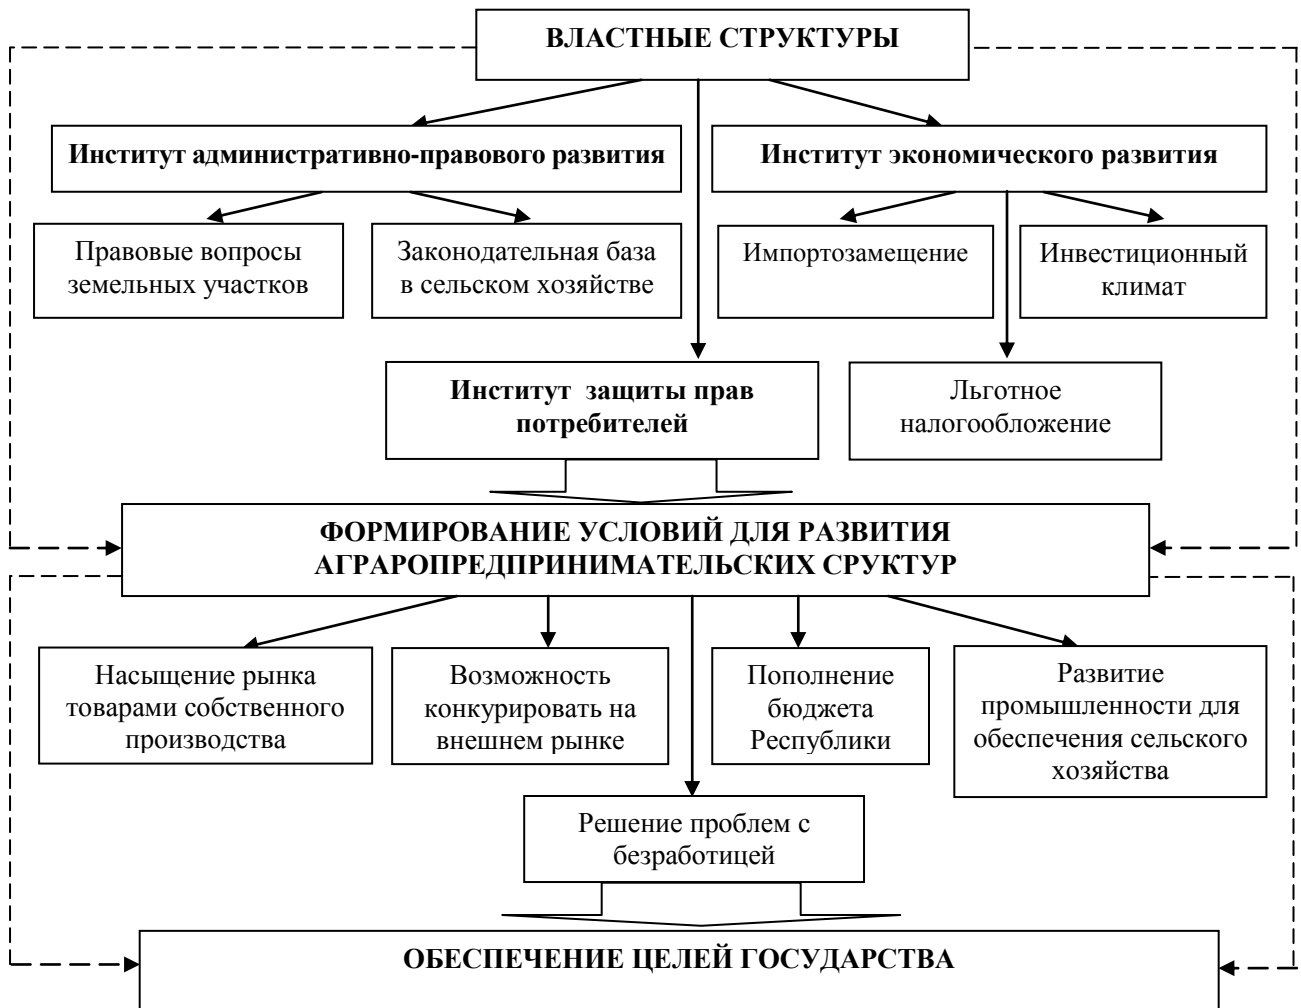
ВЛАСТНЫЕ СТРУКТУРЫ

Институт административно-правового развития

Институт экономического развития

Правовые вопросы земельных участков

Законодательная база в сельском хозяйстве

Импортозамещение

Инвестиционный климат

Институт защиты прав потребителей

Льготное налогообложение

ФОРМИРОВАНИЕ УСЛОВИЙ ДЛЯ РАЗВИТИЯ АГРАРОПРЕДПРИНИМАТЕЛЬСКИХ СРУКТУР

Насыщение рынка товарами собственного производства

Возможность конкурировать на внешнем рынке

Пополнение бюджета Республики

Развитие промышленности для обеспечения сельского хозяйства

Решение проблем с безработицей

ОБЕСПЕЧЕНИЕ ЦЕЛЕЙ ГОСУДАРСТВА